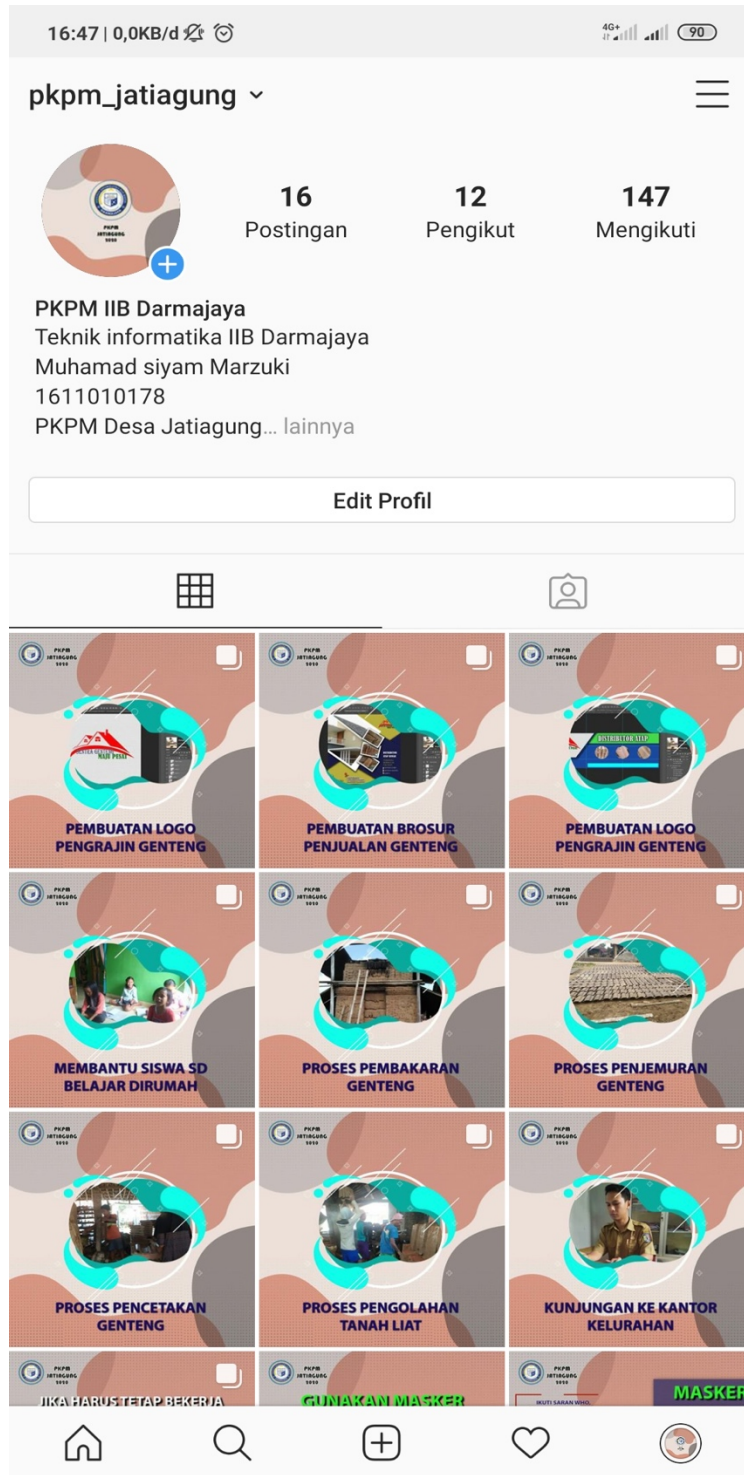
16:47 | 0,0KB/d 4G+ 90

pkpm_jatiagung

PKPM JATIAGUNG 2020

16 Postingan

12 Pengikut

147 Mengikuti

PKPM IIB Darmajaya
Teknik informatika IIB Darmajaya
Muhamad siyam Marzuki
1611010178
PKPM Desa Jatiagung... lainnya

Edit Profil

PKPM JATIAGUNG 2020
PEMBUATAN LOGO PENGRAJIN GENTENG

PKPM JATIAGUNG 2020
PEMBUATAN BROSUR PENJUALAN GENTENG

PKPM JATIAGUNG 2020
DISTRIBUTOR STEP
PEMBUATAN LOGO PENGRAJIN GENTENG

PKPM JATIAGUNG 2020
MEMBANTU SISWA SD BELAJAR DIRUMAH

PKPM JATIAGUNG 2020
PROSES PEMBAKARAN GENTENG

PKPM JATIAGUNG 2020
PROSES PENJEMURAN GENTENG

PKPM JATIAGUNG 2020
PROSES PENCETAKAN GENTENG

PKPM JATIAGUNG 2020
PROSES PENGOLAHAN TANAH LIAT

PKPM JATIAGUNG 2020
KUNJUNGAN KE KANTOR KELURAHAN

PKPM JATIAGUNG 2020
JIKA HARUS TETAP BEKERJA

PKPM JATIAGUNG 2020
GUNAKAN MASKER

PKPM JATIAGUNG 2020
MASKER
IKUTI SARAN WHO.